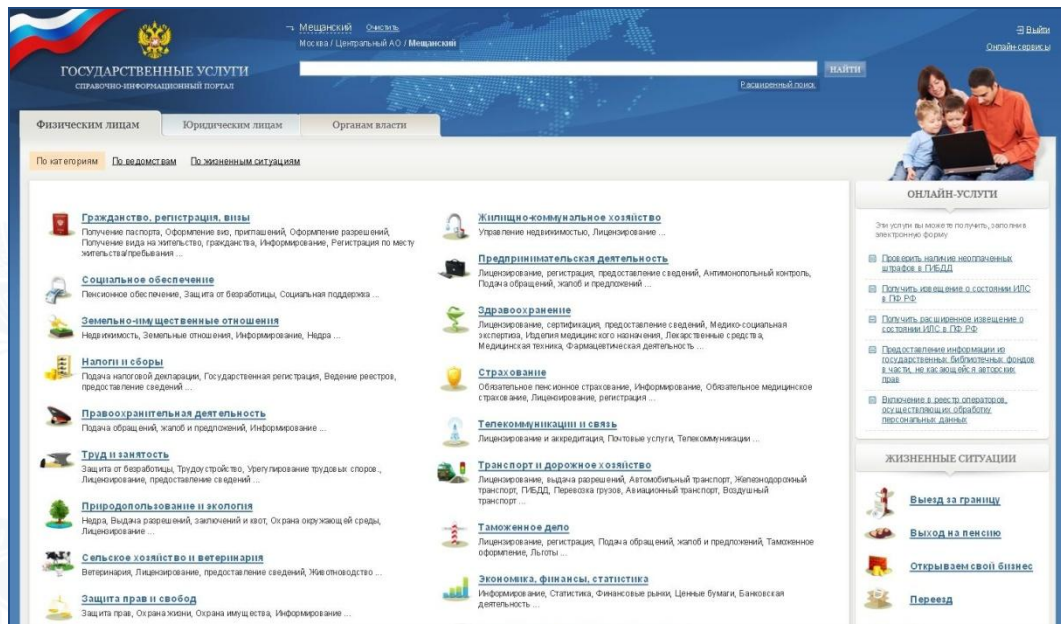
ГОСУДАРСТВЕННЫЕ УСЛУГИ
СПРАВОЧНО-ИНФОРМАЦИОННЫЙ ПОРТАЛ

Мещанский Очистить
Москва / Центральный АО / Мещанский

НАЙТИ
Расширенный поиск

Выйти
Онлайн-сервисы

Физическим лицам | Юридическим лицам | Органам власти

По категориям | По ведомствам | По жизненным ситуациям

Гражданство, регистрация, визы
Получение паспорта, Оформление виз, приглашений, Оформление разрешений, Получение вида на жительство, гражданства, Информирование, Регистрация по месту жительства/пребывания ...

Социальное обеспечение
Пенсионное обеспечение, Защита от безработицы, Социальная поддержка ...

Земельно-имущественные отношения
Недвижимость, Земельные отношения, Информирование, Недра ...

Налоги и сборы
Подача налоговой декларации, Государственная регистрация, Ведение реестров, предоставление сведений ...

Правоохранительная деятельность
Подача обращений, жалоб и предложений, Информирование ...

Труд и занятость
Защита от безработицы, Трудоустройство, Урегулирование трудовых споров., Лицензирование, предоставление сведений ...

Природопользование и экология
Недра, Выдача разрешений, заключений и квот, Охрана окружающей среды, Лицензирование ...

Сельское хозяйство и ветеринария
Ветеринария, Лицензирование, предоставление сведений, Животноводство ...

Защита прав и свобод
Защита прав, Охрана жизни, Охрана имущества, Информирование ...

Жилищно-коммунальное хозяйство
Управление недвижимостью, Лицензирование ...

Предпринимательская деятельность
Лицензирование, регистрация, предоставление сведений, Антимонопольный контроль, Подача обращений, жалоб и предложений ...

Здравоохранение
Лицензирование, сертификация, предоставление сведений, Медико-социальная экспертиза, Изделия медицинского назначения, Лекарственные средства, Медицинская техника, Фармацевтическая деятельность ...

Страхование
Обязательное пенсионное страхование, Информирование, Обязательное медицинское страхование, Лицензирование, регистрация ...

Телекоммуникации и связь
Лицензирование и аккредитация, Почтовые услуги, Телекоммуникации ...

Транспорт и дорожное хозяйство
Лицензирование, выдача разрешений, Автомобильный транспорт, Железнодорожный транспорт, ГИБДД, Перевозка грузов, Авиационный транспорт, Воздушный транспорт ...

Таможенное дело
Лицензирование, регистрация, Подача обращений, жалоб и предложений, Таможенное оформление, Льготы ...

Экономика, финансы, статистика
Информирование, Статистика, Финансовые рынки, Ценные бумаги, Банковская деятельность ...

ОНЛАЙН-УСЛУГИ
Эти услуги вы можете получить, заполнив электронную форму
Проверить наличие неоплаченных штрафов в ГИБДД
Получить извещение о состоянии ИЛС в ПФ РФ
Получить расширенное извещение о состоянии ИЛС в ПФ РФ
Предоставление информации из государственных библиотечных фондов в части, не касающейся авторских прав
Включение в реестр операторов, осуществляющих обработку персональных данных

ЖИЗНЕННЫЕ СИТУАЦИИ
Выезд за границу
Выход на пенсию
Открываем свой бизнес
Переезд